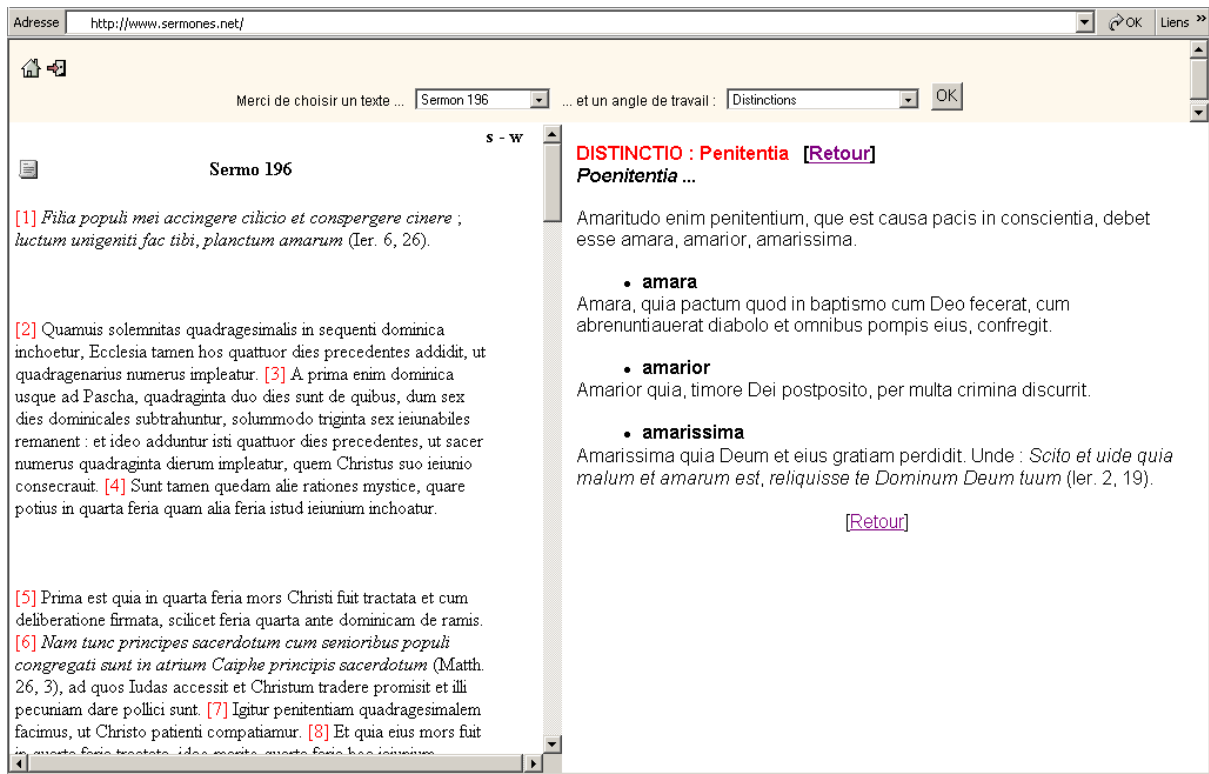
Adresse http://www.sermones.net/ OK Liens »

Merci de choisir un texte ... Sermon 196 ... et un angle de travail : Distinctions OK

s - w

Sermo 196

[1] *Filia populi mei accingere cilicio et conspergere cinere* ; *luctum unigeniti fac tibi, planctum amarum* (Ier. 6, 26).

[2] Quamuis solemnitas quadragesimalis in sequenti dominica inchoetur, Ecclesia tamen hos quattuor dies precedentes addidit, ut quadragenarius numerus impleatur. [3] A prima enim dominica usque ad Pascha, quadraginta duo dies sunt de quibus, dum sex dies dominicales subtrahuntur, solummodo triginta sex ieiunabiles remanent : et ideo adduntur isti quattuor dies precedentes, ut sacer numerus quadraginta dierum impleatur, quem Christus suo ieiunio consecrauit. [4] Sunt tamen quedam alie rationes mystice, quare potius in quarta feria quam alia feria istud ieiunium inchoatur.

[5] Prima est quia in quarta feria mors Christi fuit tractata et cum deliberatione firmata, scilicet feria quarta ante dominicam de ramis. [6] *Nam tunc principes sacerdotum cum senioribus populi congregati sunt in atrium Caiphe principis sacerdotum* (Matth. 26, 3), ad quos Iudas accessit et Christum tradere promisit et illi pecuniam dare pollici sunt. [7] Igitur penitentiam quadragesimalem facimus, ut Christo patienti compatiamur. [8] Et quia eius mors fuit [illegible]

DISTINCTIO : Penitentia [Retour]
*Poenitentia ...*

Amaritudo enim penitentium, que est causa pacis in conscientia, debet esse amara, amarior, amarissima.

• amara
Amara, quia pactum quod in baptismo cum Deo fecerat, cum abrenuntiauerat diabolo et omnibus pompis eius, confregit.

• amarior
Amarior quia, timore Dei postposito, per multa crimina discurrit.

• amarissima
Amarissima quia Deum et eius gratiam perdidit. Unde : *Scito et uide quia malum et amarum est, reliquisse te Dominum Deum tuum* (Ier. 2, 19).

[Retour]